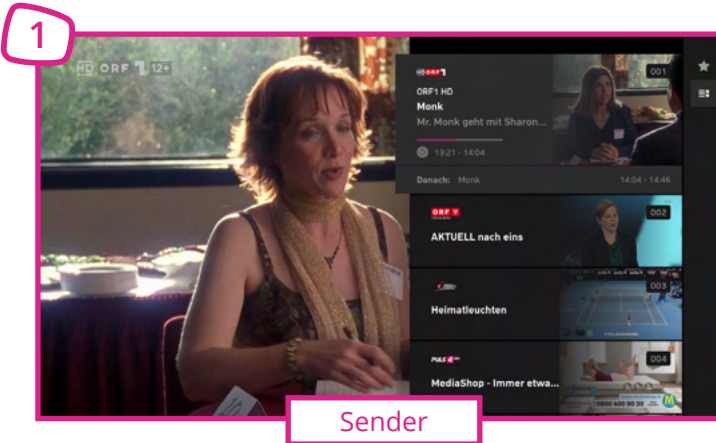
1

HD ORF 1 12+

ORF 1

001

ORF1 HD

Monk

Mr. Monk geht mit Sharon...

13:21 - 14:04

Danach: Monk

14:04 - 14:46

ORF 2

002

AKTUELL nach eins

003

Heimatleuchten

PULS 4

004

MediaShop - Immer etwa...

0800 400 90 30

Sender